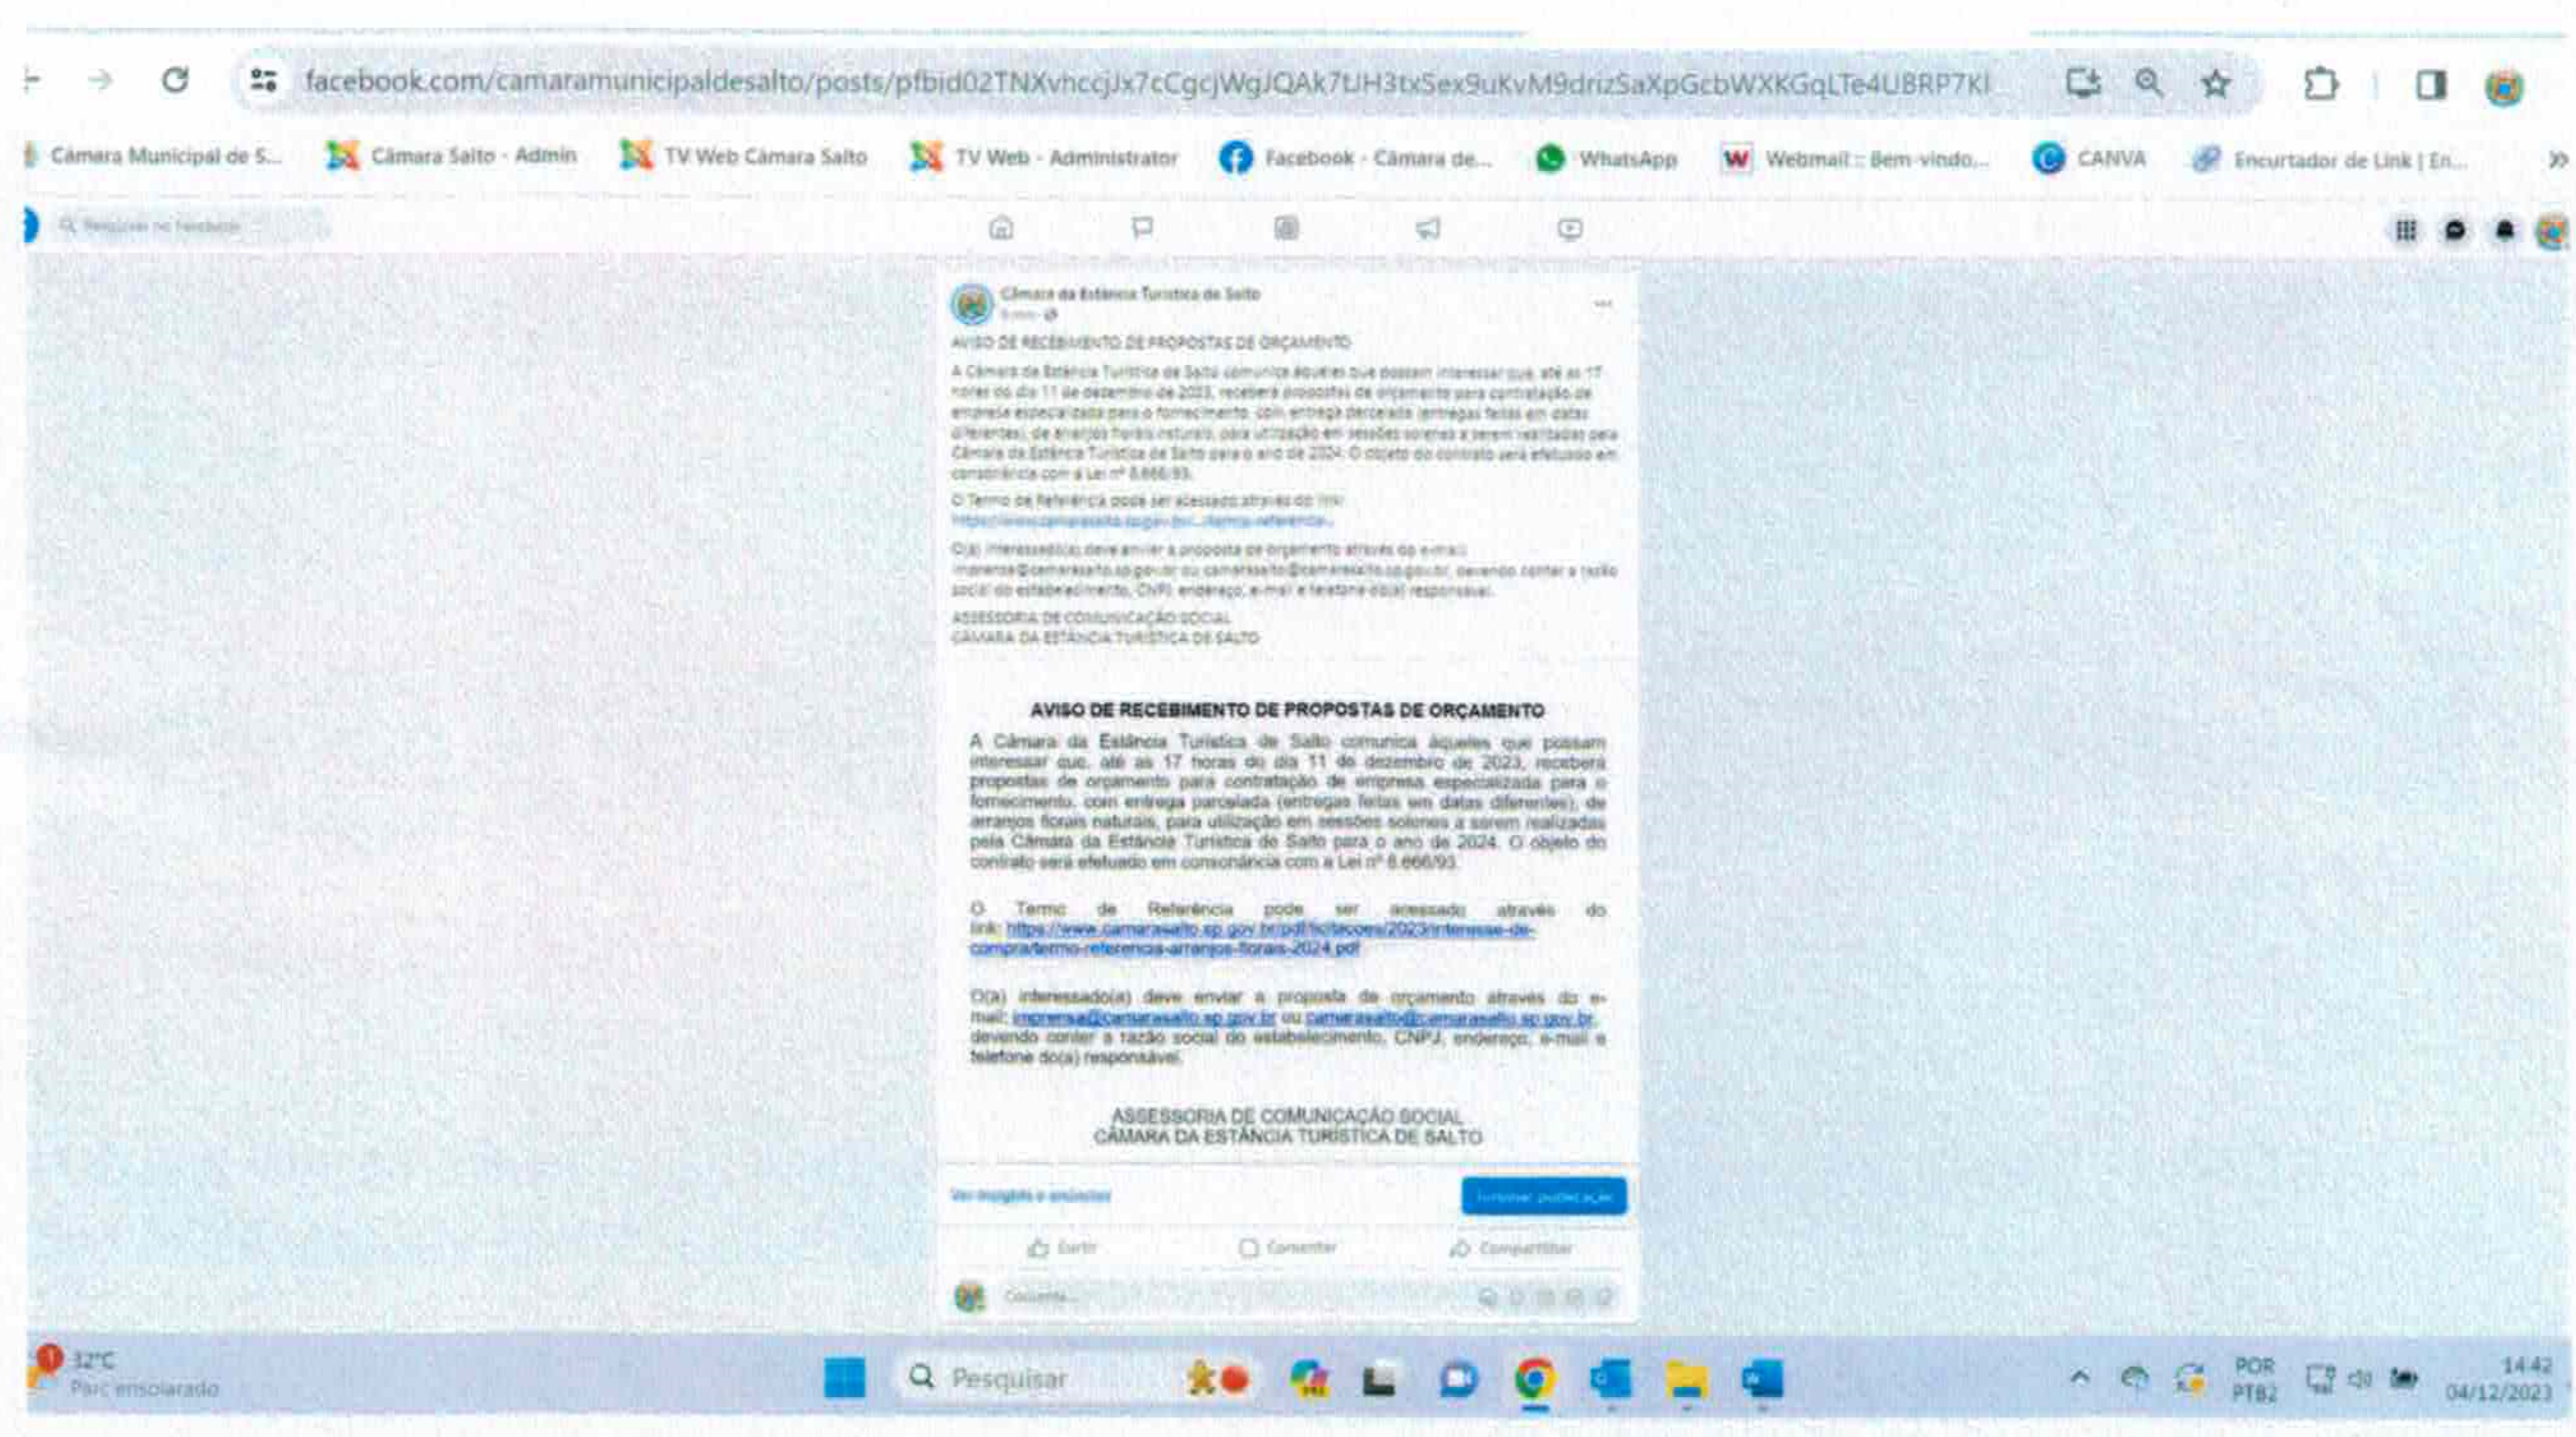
facebook.com/camaramunicipaldesalto/posts/pfbid02TNXvhccjJx7cCgcjWgJQAk7tJH3txSex9uKvM9drizSaXpGcbWXKGqLTe4UBRP7Kl

Câmara Municipal de S... Câmara Salto - Admin TV Web Câmara Salto TV Web - Administrator Facebook - Câmara de... WhatsApp Webmail :: Bem-vindo... CANVA Encurtador de Link | En...

Pesquisar no Facebook

Câmara da Estância Turística de Salto

AVISO DE RECEBIMENTO DE PROPOSTAS DE ORÇAMENTO

A Câmara da Estância Turística de Salto comunica àqueles que possam interessar que, até as 17 horas do dia 11 de dezembro de 2023, receberá propostas de orçamento para contratação de empresa especializada para o fornecimento, com entrega parcelada (entregas feitas em datas diferentes), de arranjos florais naturais, para utilização em sessões solenes a serem realizadas pela Câmara da Estância Turística de Salto para o ano de 2024. O objeto do contrato será efetuado em consonância com a Lei nº 8.666/93.

O Termo de Referência pode ser acessado através do link: https://www.camarasalto.sp.gov.br/...termo-referencia...

O(a) interessado(a) deve enviar a proposta de orçamento através do e-mail: imprensa@camarasalto.sp.gov.br ou camarasalto@camarasalto.sp.gov.br, devendo conter a razão social do estabelecimento, CNPJ, endereço, e-mail e telefone do(a) responsável.

ASSESSORIA DE COMUNICAÇÃO SOCIAL
CÂMARA DA ESTÂNCIA TURÍSTICA DE SALTO

AVISO DE RECEBIMENTO DE PROPOSTAS DE ORÇAMENTO

A Câmara da Estância Turística de Salto comunica àqueles que possam interessar que, até as 17 horas do dia 11 de dezembro de 2023, receberá propostas de orçamento para contratação de empresa especializada para o fornecimento, com entrega parcelada (entregas feitas em datas diferentes), de arranjos florais naturais, para utilização em sessões solenes a serem realizadas pela Câmara da Estância Turística de Salto para o ano de 2024. O objeto do contrato será efetuado em consonância com a Lei nº 8.666/93.

O Termo de Referência pode ser acessado através do link: https://www.camarasalto.sp.gov.br/pdf/licitacoes/2023/intensao-de-compra/termo-referencia-arranjos-florais-2024.pdf

O(a) interessado(a) deve enviar a proposta de orçamento através do e-mail: imprensa@camarasalto.sp.gov.br ou camarasalto@camarasalto.sp.gov.br, devendo conter a razão social do estabelecimento, CNPJ, endereço, e-mail e telefone do(a) responsável.

ASSESSORIA DE COMUNICAÇÃO SOCIAL
CÂMARA DA ESTÂNCIA TURÍSTICA DE SALTO

Ver insights e anúncios Turbinar publicação

Curtir Comentar Compartilhar

Comente...

32°C Parc ensolarado

Pesquisar

POR PTB2 14:42 04/12/2023